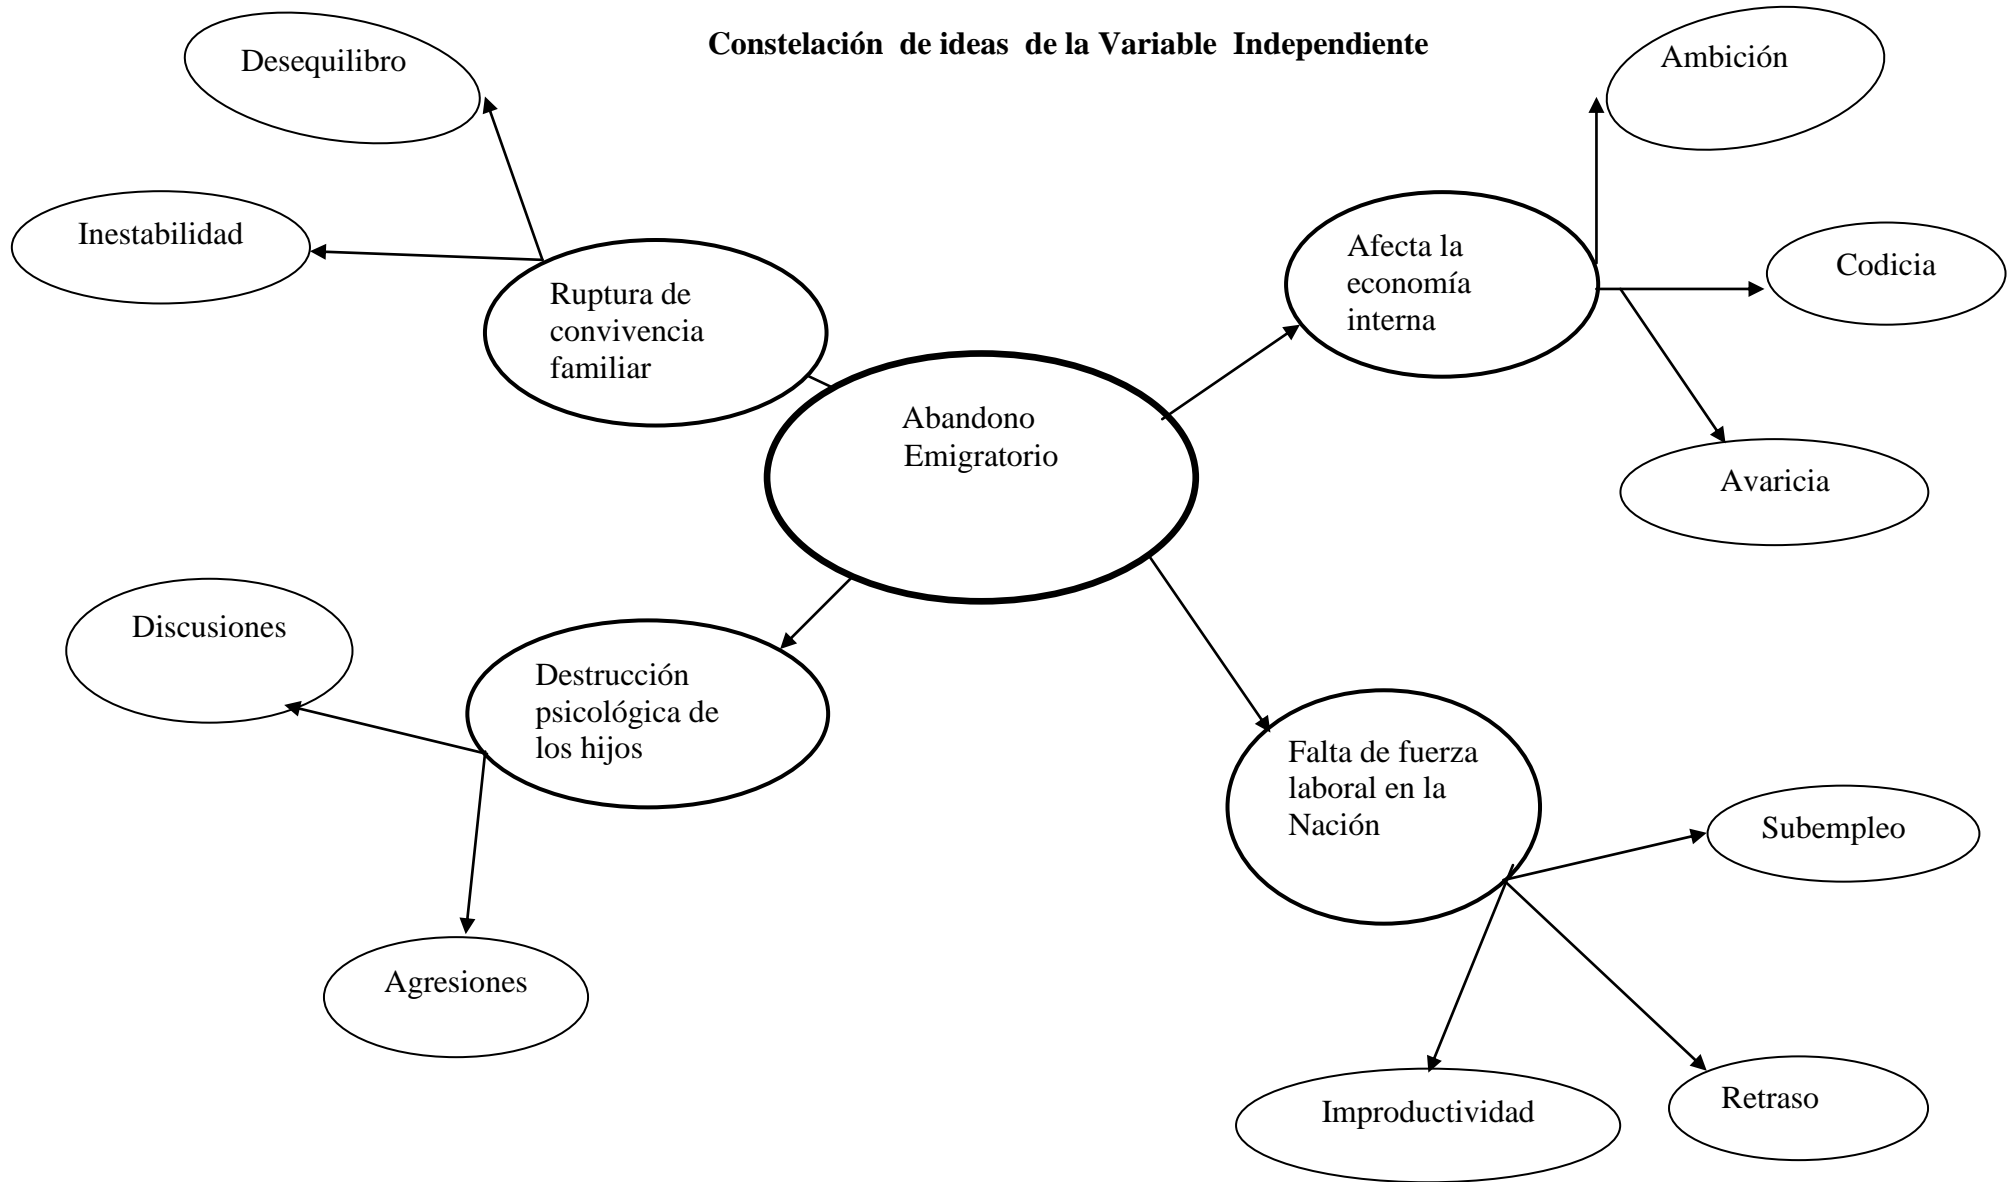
Constelación de ideas de la Variable Independiente

Desequilibro

Inestabilidad

Ruptura de convivencia familiar

Ambición

Afecta la economía interna

Codicia

Avaricia

Abandono Emigratorio

Discusiones

Destrucción psicológica de los hijos

Agresiones

Falta de fuerza laboral en la Nación

Subempleo

Improductividad

Retraso